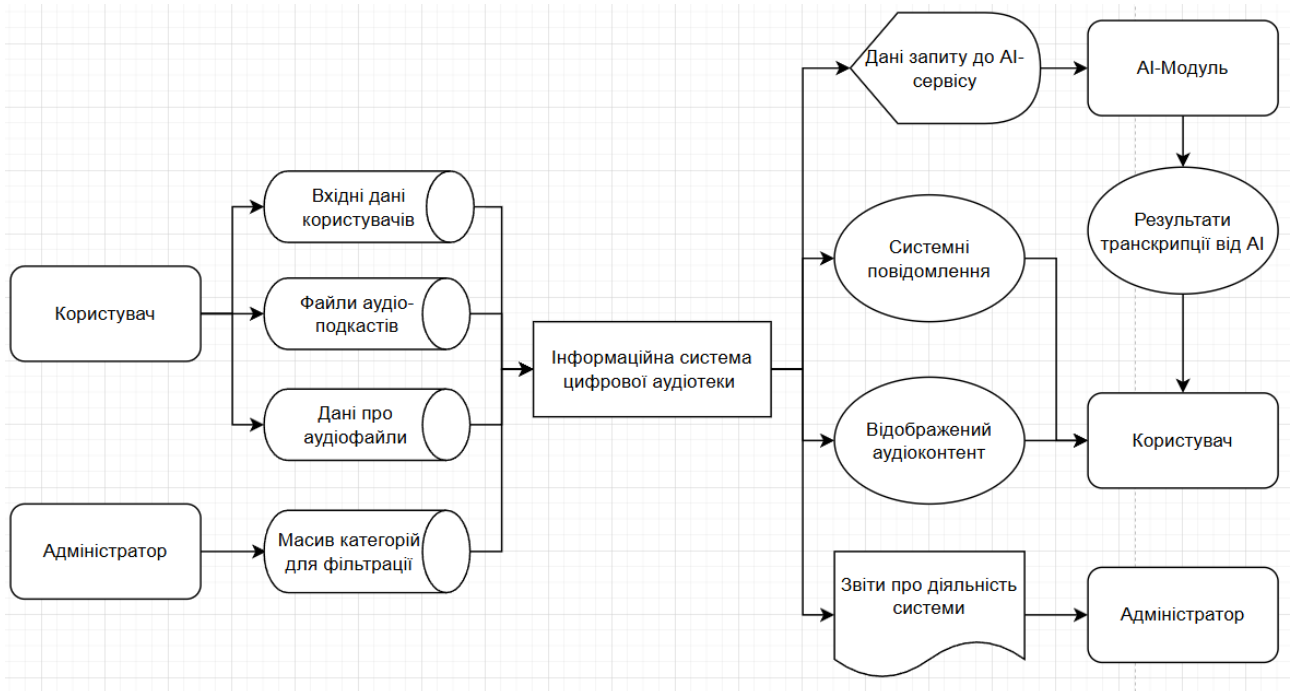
Користувач

Адміністратор

Вхідні дані користувачів

Файли аудіо-подкастів

Дані про аудіофайли

Масив категорій для фільтрації

Інформаційна система цифрової аудіотеки

Дані запиту до AI-сервісу

AI-Модуль

Результати транскрипції від AI

Системні повідомлення

Відображений аудіоконтент

Користувач

Звіти про діяльність системи

Адміністратор